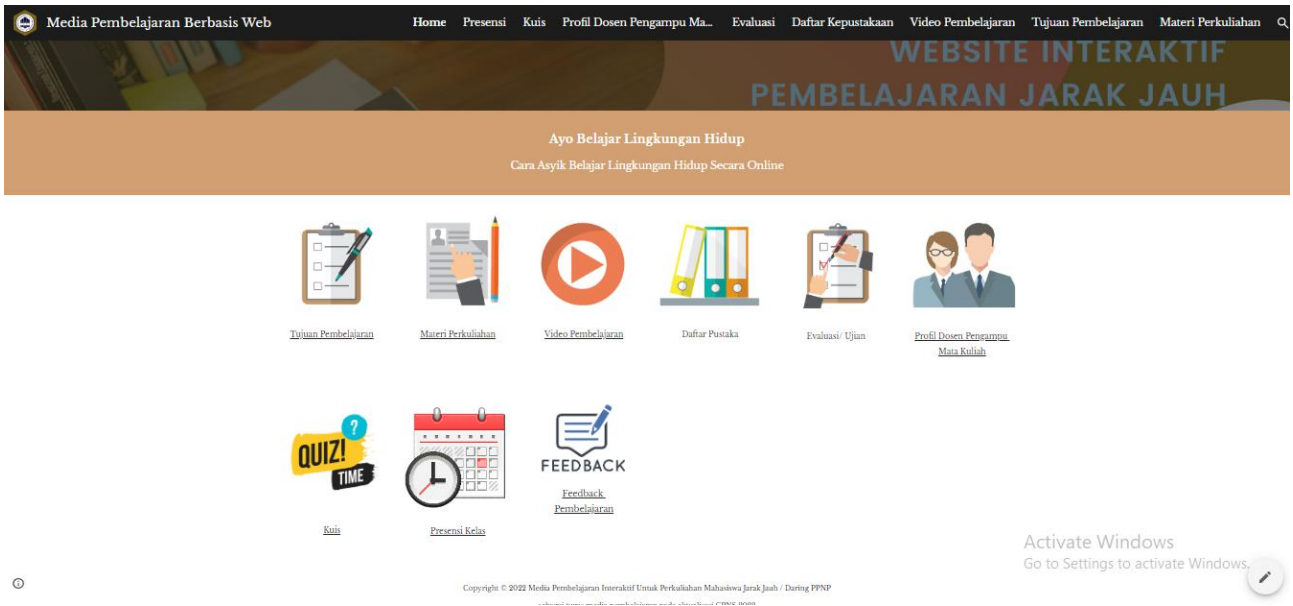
Media Pembelajaran Berbasis Web

Home Presensi Kuis Profil Dosen Pengampu Ma... Evaluasi Daftar Kepustakaan Video Pembelajaran Tujuan Pembelajaran Materi Perkuliahan

WEBSITE INTERAKTIF
PEMBELAJARAN JARAK JAUH

Ayo Belajar Lingkungan Hidup

Cara Asyik Belajar Lingkungan Hidup Secara Online

Tujuan Pembelajaran

Materi Perkuliahan

Video Pembelajaran

Daftar Pustaka

Evaluasi/ Ujian

Profil Dosen Pengampu Mata Kuliah

QUIZ! TIME

Kuis

Presensi Kelas

FEEDBACK

Feedback Pembelajaran

Activate Windows
Go to Settings to activate Windows.

Copyright © 2022 Media Pembelajaran Interaktif Untuk Perkuliahan Mahasiswa Jarak Jauh / Daring PPNP

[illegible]